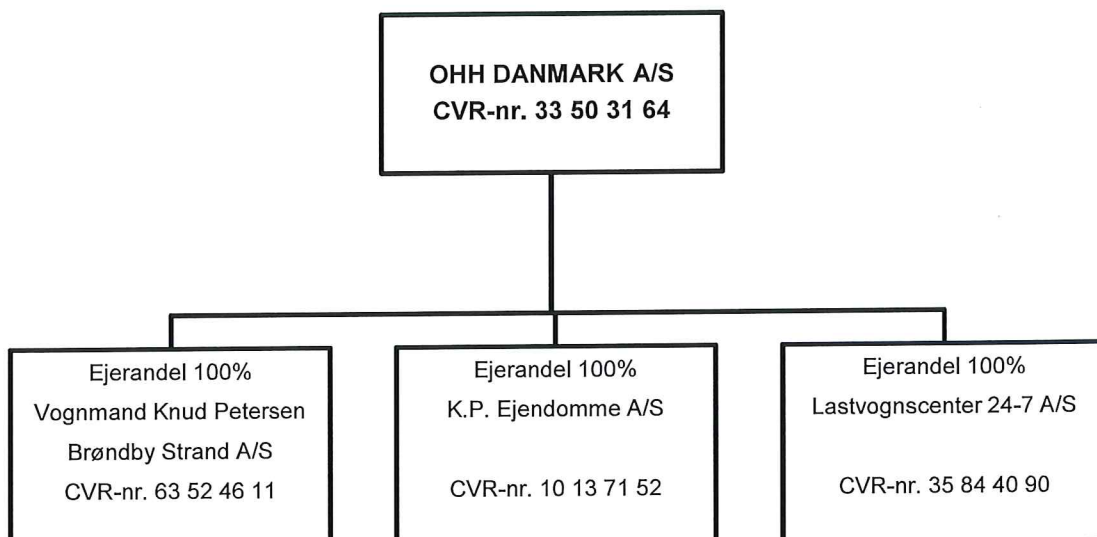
OHH DANMARK A/S
CVR-nr. 33 50 31 64

Ejerandel 100%
Vognmand Knud Petersen
Brøndby Strand A/S
CVR-nr. 63 52 46 11

Ejerandel 100%
K.P. Ejendomme A/S

CVR-nr. 10 13 71 52

Ejerandel 100%
Lastvognscenter 24-7 A/S

CVR-nr. 35 84 40 90